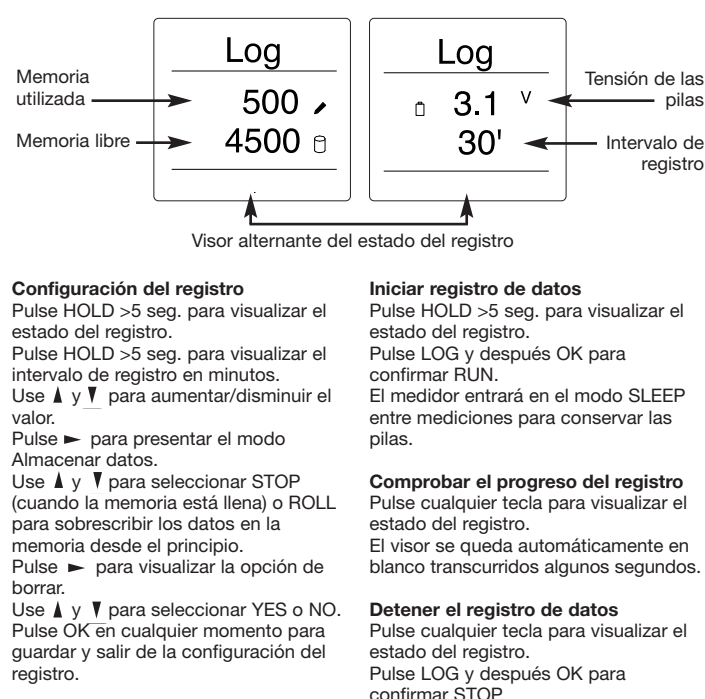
Log

Memoria utilizada

500

Memoria libre

4500

Log

3.1 V

Tensión de las pilas

30'

Intervalo de registro

Visor alternante del estado del registro

**Configuración del registro**
Pulse HOLD >5 seg. para visualizar el estado del registro.
Pulse HOLD >5 seg. para visualizar el intervalo de registro en minutos.
Use ▲ y ▼ para aumentar/disminuir el valor.
Pulse ► para presentar el modo Almacenar datos.
Use ▲ y ▼ para seleccionar STOP (cuando la memoria está llena) o ROLL para sobrescribir los datos en la memoria desde el principio.
Pulse ► para visualizar la opción de borrar.
Use ▲ y ▼ para seleccionar YES o NO.
Pulse OK en cualquier momento para guardar y salir de la configuración del registro.

**Iniciar registro de datos**
Pulse HOLD >5 seg. para visualizar el estado del registro.
Pulse LOG y después OK para confirmar RUN.
El medidor entrará en el modo SLEEP entre mediciones para conservar las pilas.

**Comprobar el progreso del registro**
Pulse cualquier tecla para visualizar el estado del registro.
El visor se queda automáticamente en blanco transcurridos algunos segundos.

**Detener el registro de datos**
Pulse cualquier tecla para visualizar el estado del registro.
Pulse LOG y después OK para confirmar STOP.